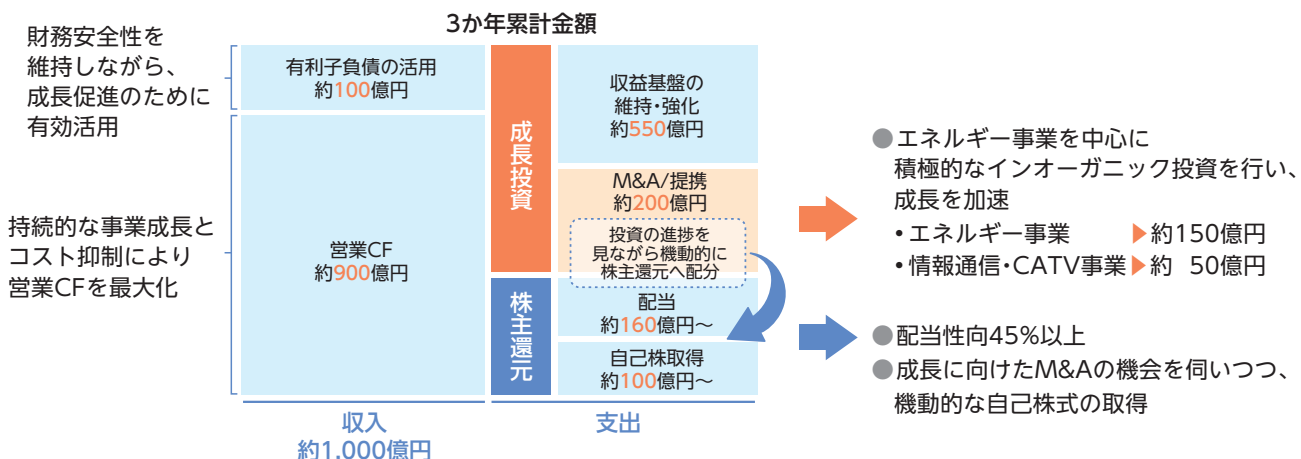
3か年累計金額

財務安全性を維持しながら、成長促進のために有効活用

持続的な事業成長とコスト抑制により営業CFを最大化

有利子負債の活用
約100億円

営業CF
約900億円

成長投資

株主還元

収益基盤の維持・強化
約550億円

M&A/提携
約200億円

投資の進捗を見ながら機動的に株主還元へ配分

配当
約160億円〜

自己株取得
約100億円〜

収入
約1,000億円

支出

●エネルギー事業を中心に積極的なインオーガニック投資を行い、成長を加速
• エネルギー事業 ▶約150億円
• 情報通信・CATV事業 ▶約 50億円

●配当性向45%以上
●成長に向けたM&Aの機会を伺いつつ、機動的な自己株式の取得